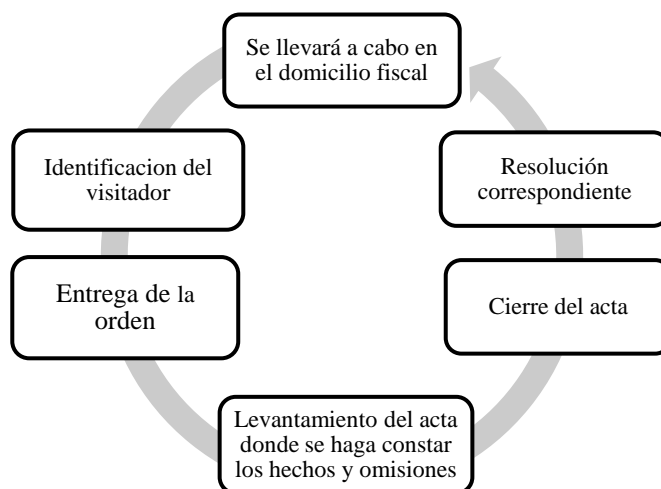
Se llevará a cabo en el domicilio fiscal

Resolución correspondiente

Cierre del acta

Levantamiento del acta donde se haga constar los hechos y omisiones

Entrega de la orden

Identificacion del visitador